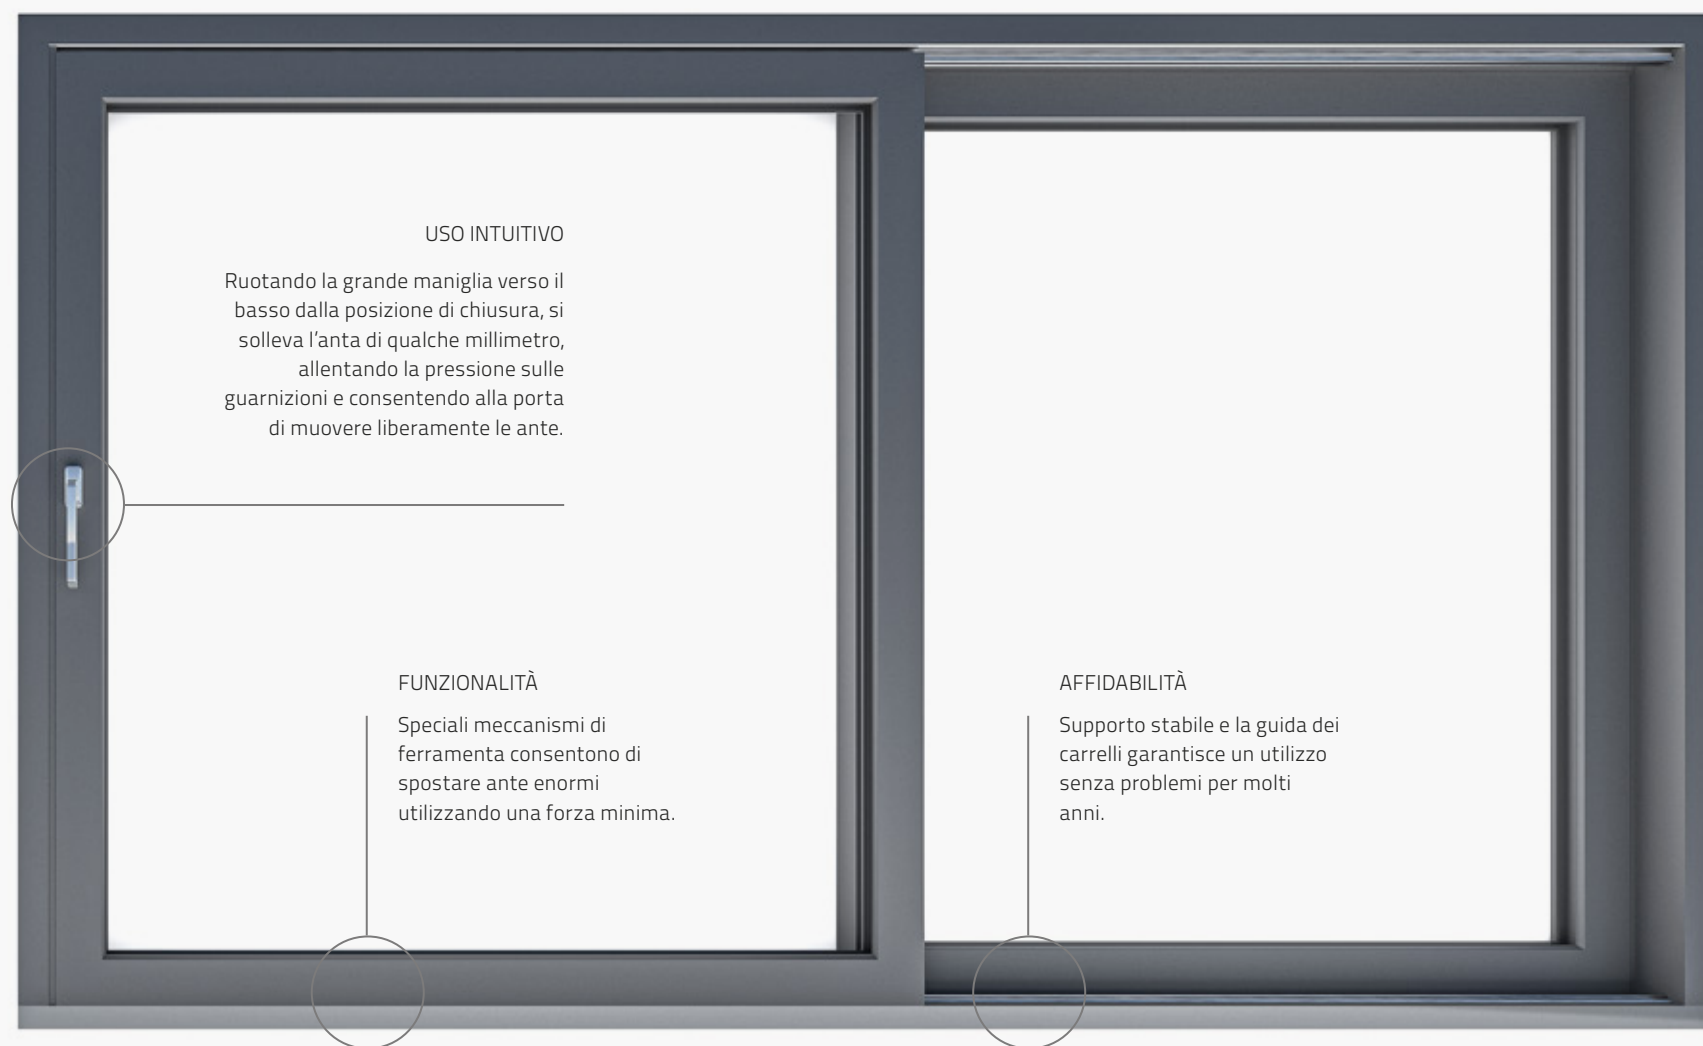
USO INTUITIVO

Ruotando la grande maniglia verso il basso dalla posizione di chiusura, si solleva l’anta di qualche millimetro, allentando la pressione sulle guarnizioni e consentendo alla porta di muovere liberamente le ante.

FUNZIONALITÀ

Speciali meccanismi di ferramenta consentono di spostare ante enormi utilizzando una forza minima.

AFFIDABILITÀ

Supporto stabile e la guida dei carrelli garantisce un utilizzo senza problemi per molti anni.